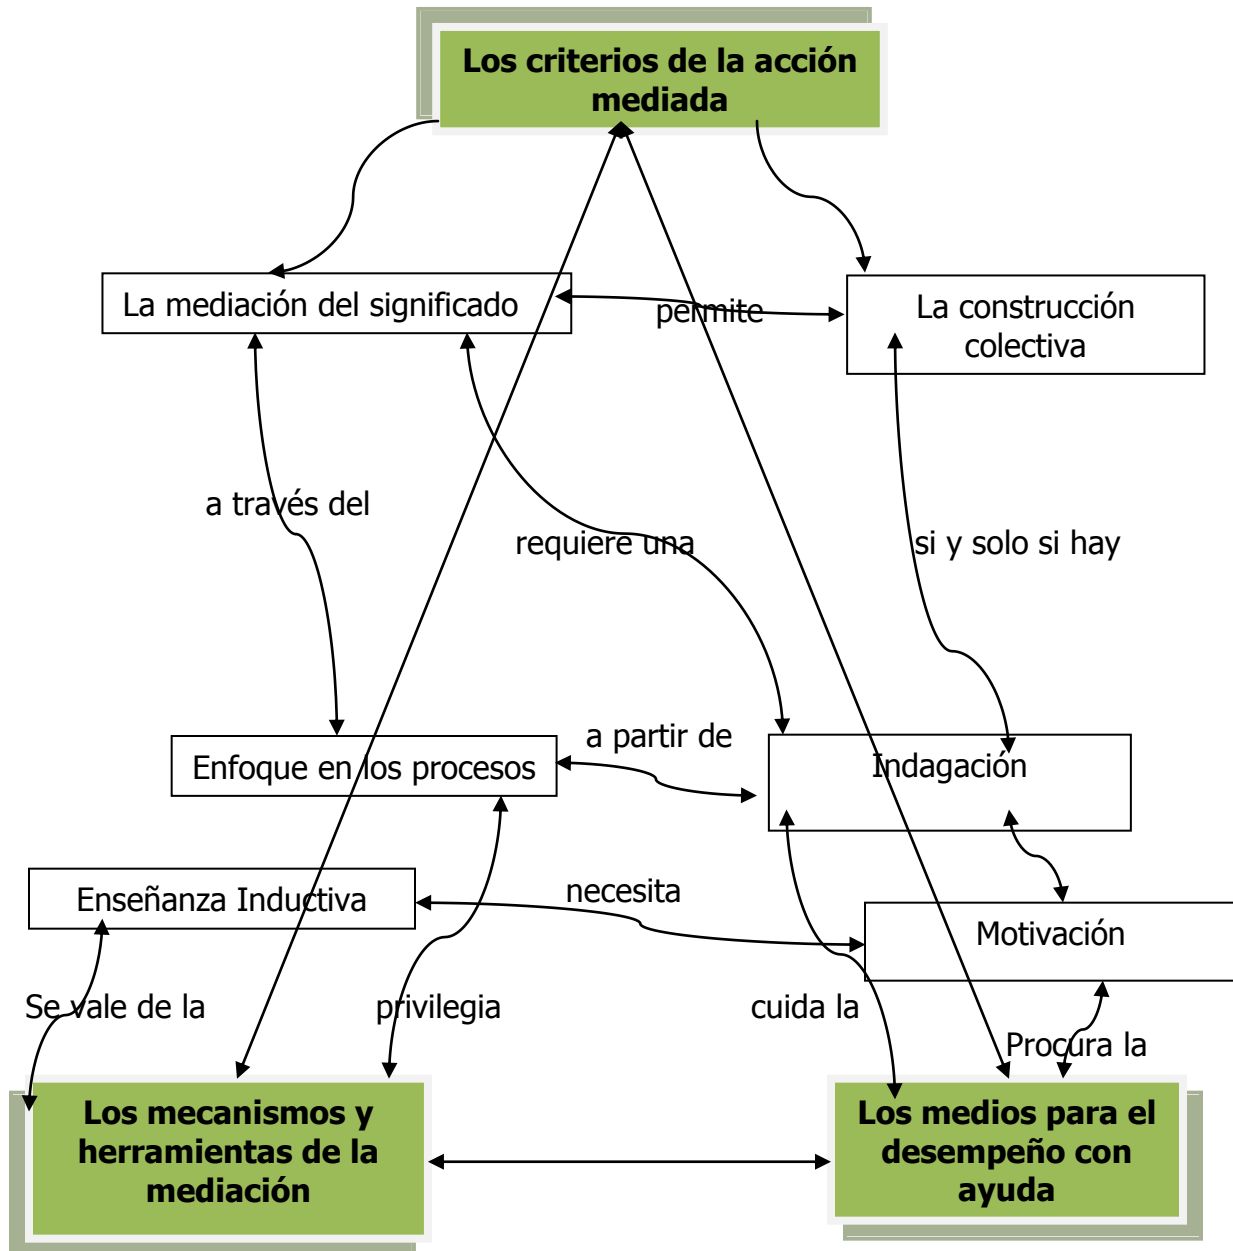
Los criterios de la acción mediada

La mediación del significado

permite

La construcción colectiva

a través del

requiere una

si y solo si hay

Enfoque en los procesos

a partir de

Indagación

Enseñanza Inductiva

necesita

Motivación

Se vale de la

privilegia

cuida la

Procura la

Los mecanismos y herramientas de la mediación

Los medios para el desempeño con ayuda